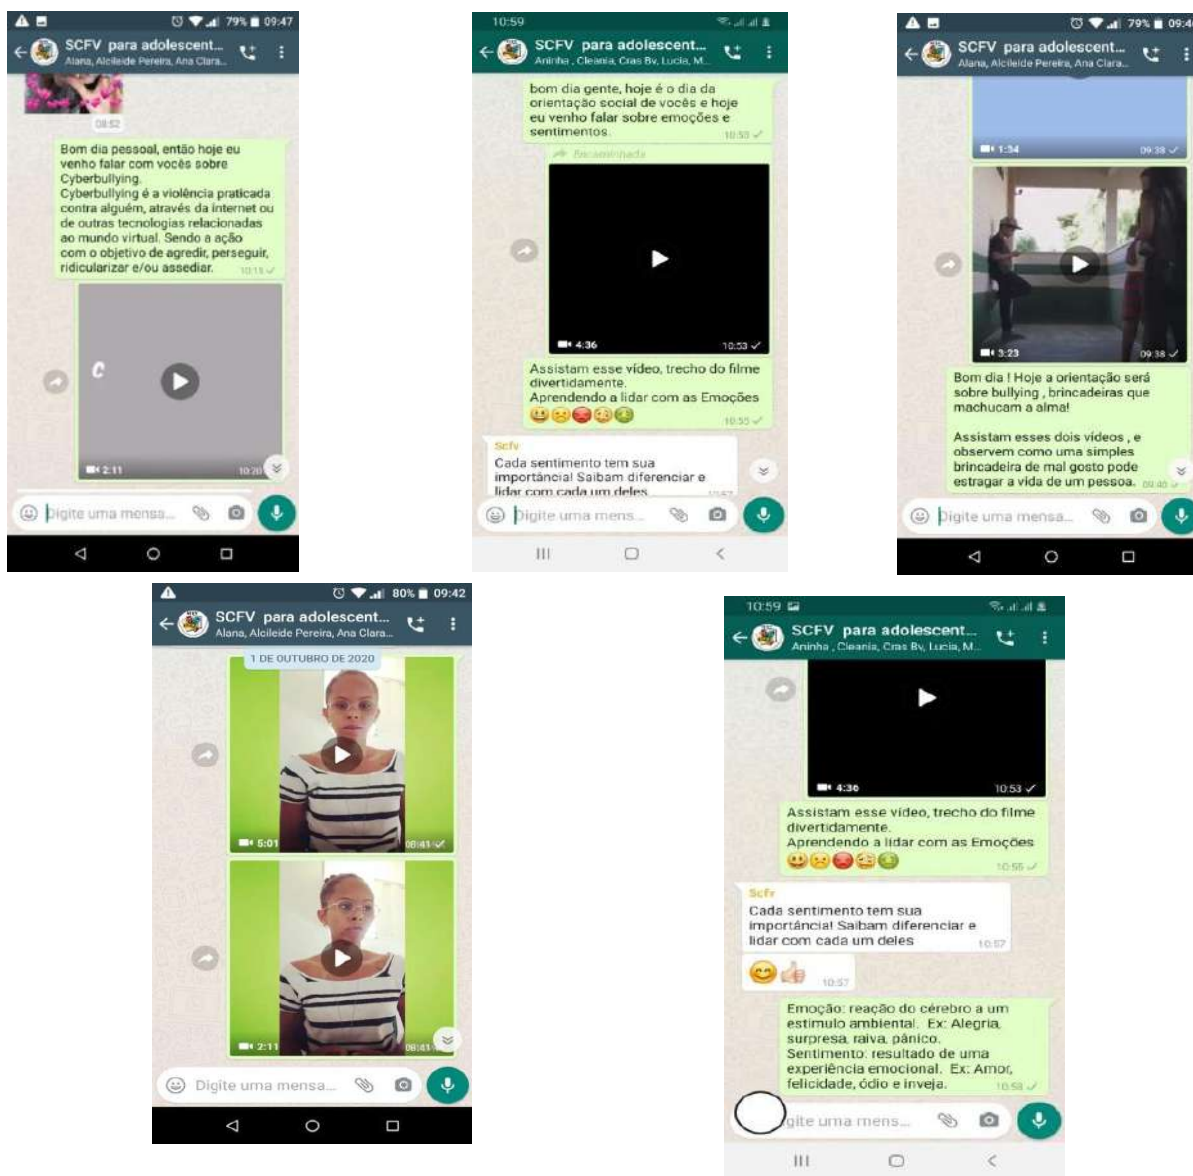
79% 09:47
SCFV para adolescent...
Alana, Alcileide Pereira, Ana Clara...

09:52

Bom dia pessoal, então hoje eu venho falar com vocês sobre Cyberbullying.
Cyberbullying é a violência praticada contra alguém, através da internet ou de outras tecnologias relacionadas ao mundo virtual. Sendo a ação com o objetivo de agredir, perseguir, ridicularizar e/ou assediar. 10:15

2:11 10:20

Digite uma mensa...

10:59
SCFV para adolescent...
Aninha, Cleania, Cras Bv, Lucia, M...

bom dia gente, hoje é o dia da orientação social de vocês e hoje eu venho falar sobre emoções e sentimentos. 10:53

Encaminhada

4:36 10:53

Assistam esse vídeo, trecho do filme divertidamente.
Aprendendo a lidar com as Emoções
10:55

Scfv
Cada sentimento tem sua importância! Saibam diferenciar e lidar com cada um deles 10:57

Digite uma mens...

79% 09:4
SCFV para adolescent...
Alana, Alcileide Pereira, Ana Clara...

1:34 09:38

3:23 09:38

Bom dia ! Hoje a orientação será sobre bullying , brincadeiras que machucam a alma!

Assistam esses dois vídeos , e observem como uma simples brincadeira de mal gosto pode estragar a vida de um pessoa. 09:40

Digite uma mensa...

80% 09:42
SCFV para adolescent...
Alana, Alcileide Pereira, Ana Clara...

1 DE OUTUBRO DE 2020

5:01 08:41

2:11 08:41

Digite uma mensa...

10:59
SCFV para adolescent...
Aninha, Cleania, Cras Bv, Lucia, M...

4:36 10:53

Assistam esse vídeo, trecho do filme divertidamente.
Aprendendo a lidar com as Emoções
10:55

Scfv
Cada sentimento tem sua importância! Saibam diferenciar e lidar com cada um deles 10:57

10:57

Emoção: reação do cérebro a um estímulo ambiental. Ex: Alegria, surpresa, raiva, pânico.
Sentimento: resultado de uma experiência emocional. Ex: Amor, felicidade, ódio e inveja. 10:58

gite uma mens...